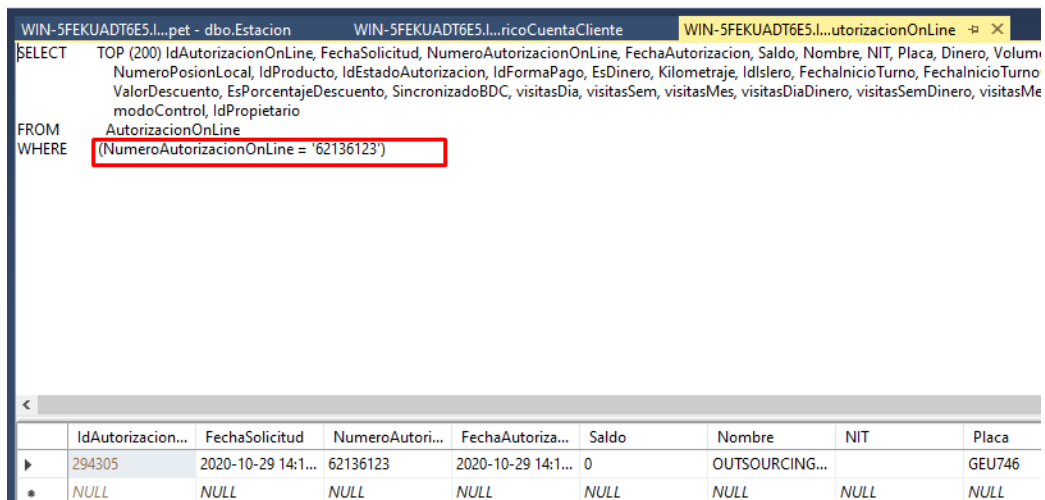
WIN-5FEKUADT6E5.I...pet - dbo.Estacion    WIN-5FEKUADT6E5.I...ricoCuentaCliente    WIN-5FEKUADT6E5.I...utorizacionOnLine

SELECT TOP (200) IdAutorizacionOnLine, FechaSolicitud, NumeroAutorizacionOnLine, FechaAutorizacion, Saldo, Nombre, NIT, Placa, Dinero, Volume
NumeroPosionLocal, IdProducto, IdEstadoAutorizacion, IdFormaPago, EsDinero, Kilometraje, IdIslero, FechaInicioTurno, FechaInicioTurno
ValorDescuento, EsPorcentajeDescuento, SincronizadoBDC, visitasDia, visitasSem, visitasMes, visitasDiaDinero, visitasSemDinero, visitasMe
modoControl, IdPropietario
FROM AutorizacionOnLine
WHERE (NumeroAutorizacionOnLine = '62136123')

| | IdAutorizacion... | FechaSolicitud | NumeroAutori... | FechaAutoriza... | Saldo | Nombre | NIT | Placa |
|---|---|---|---|---|---|---|---|---|
| ▶ | 294305 | 2020-10-29 14:1... | 62136123 | 2020-10-29 14:1... | 0 | OUTSOURCING... | | GEU746 |
| * | NULL | NULL | NULL | NULL | NULL | NULL | NULL | NULL |